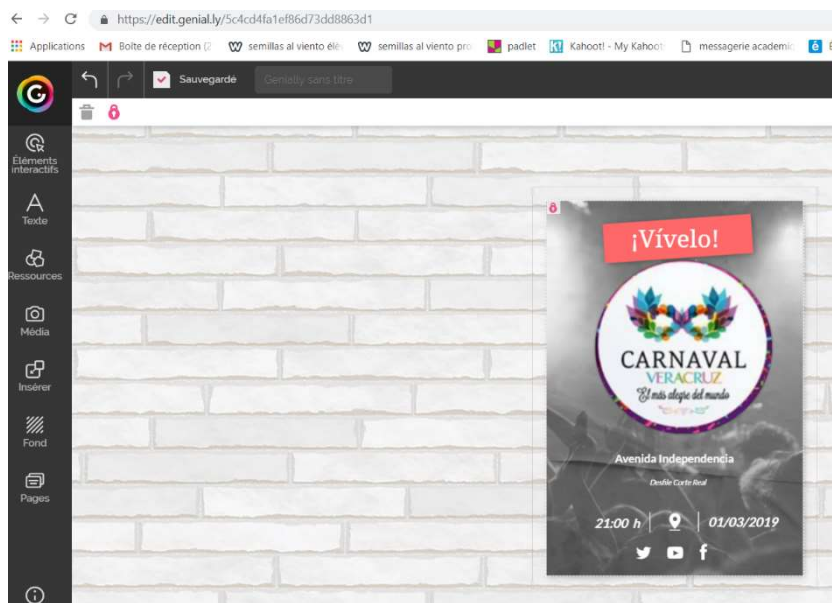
https://edit.genial.ly/5c4cd4fa1ef86d73dd8863d1

Applications Boîte de réception (2 semillas al viento elé semillas al viento pro padlet Kahoot! - My Kahoot messagerie academic

Sauvegardé Genially sans titre

Éléments interactifs

Texte

Ressources

Média

Insérer

Fond

Pages

¡Vívelo!

CARNAVAL
VERACRUZ
El más alegre del mundo
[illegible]

Avenida Independencia

Desfile Corte Real

21:00 h

01/03/2019